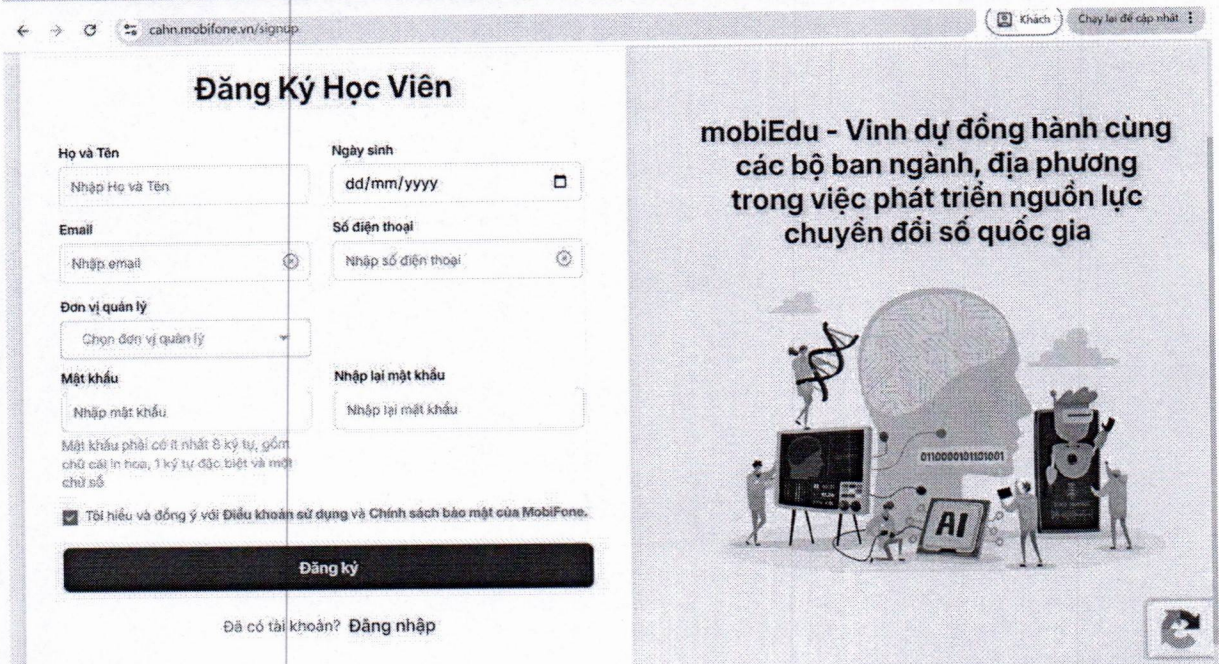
cahn.mobifone.vn/signup

Khách

Chạy lại để cập nhật

Đăng Ký Học Viên

Họ và Tên

Nhập Họ và Tên

Ngày sinh

dd/mm/yyyy

Email

Nhập email

Số điện thoại

Nhập số điện thoại

Đơn vị quản lý

Chọn đơn vị quản lý

Mật khẩu

Nhập mật khẩu

Nhập lại mật khẩu

Nhập lại mật khẩu

Mật khẩu phải có ít nhất 8 ký tự, gồm chữ cái in hoa, 1 ký tự đặc biệt và một chữ số

Tôi hiểu và đồng ý với Điều khoản sử dụng và Chính sách bảo mật của MobiFone.

Đăng ký

Đã có tài khoản? Đăng nhập

mobiEdu - Vinh dự đồng hành cùng các bộ ban ngành, địa phương trong việc phát triển nguồn lực chuyển đổi số quốc gia

0110000101101001

AI